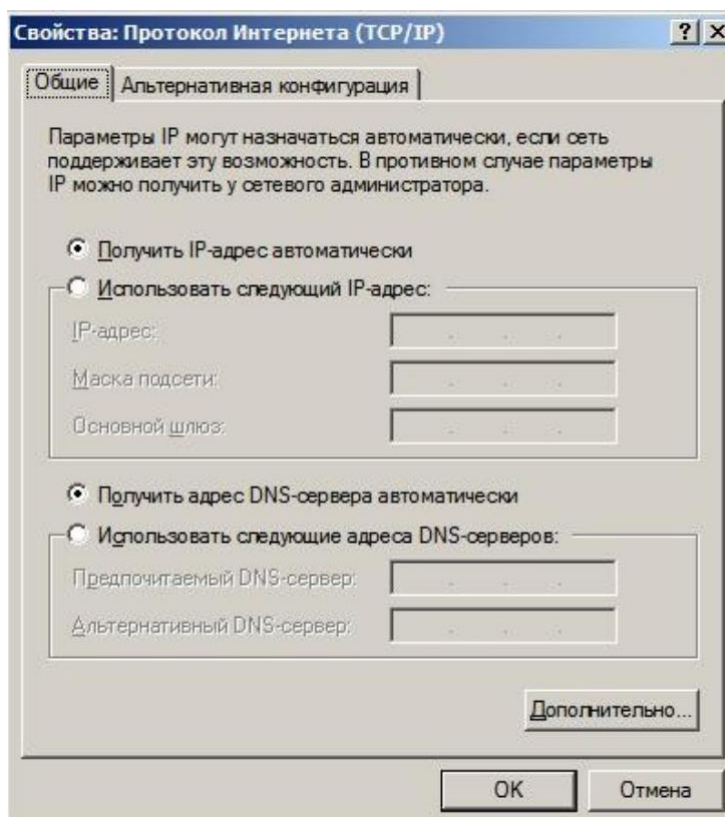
Свойства: Протокол Интернета (TCP/IP)

?

Общие | Альтернативная конфигурация

Параметры IP могут назначаться автоматически, если сеть поддерживает эту возможность. В противном случае параметры IP можно получить у сетевого администратора.

Получить IP-адрес автоматически

Использовать следующий IP-адрес:

IP-адрес:

Маска подсети:

Основной шлюз:

Получить адрес DNS-сервера автоматически

Использовать следующие адреса DNS-серверов:

Предпочитаемый DNS-сервер:

Альтернативный DNS-сервер:

Дополнительно...

OK

Отмена